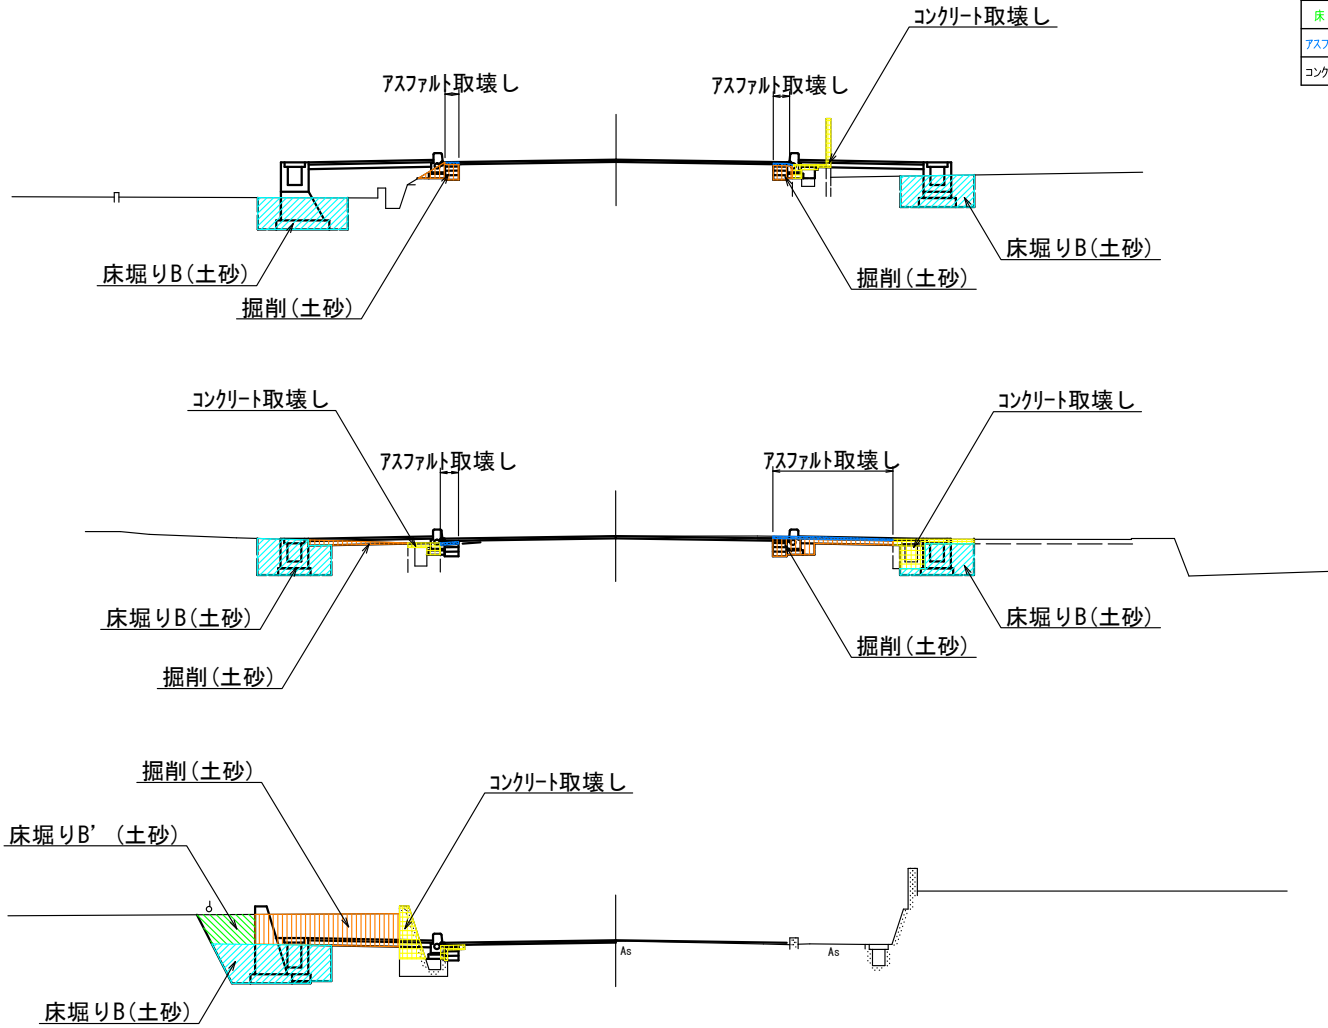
床
アスフ
コンク

コンクリート取壊し
アスファルト取壊し
アスファルト取壊し
床堀りB(土砂)
掘削(土砂)
掘削(土砂)
床堀りB(土砂)

コンクリート取壊し
アスファルト取壊し
アスファルト取壊し
コンクリート取壊し
床堀りB(土砂)
掘削(土砂)
掘削(土砂)
床堀りB(土砂)

掘削(土砂)
コンクリート取壊し
床堀りB'(土砂)
As
As
床堀りB(土砂)